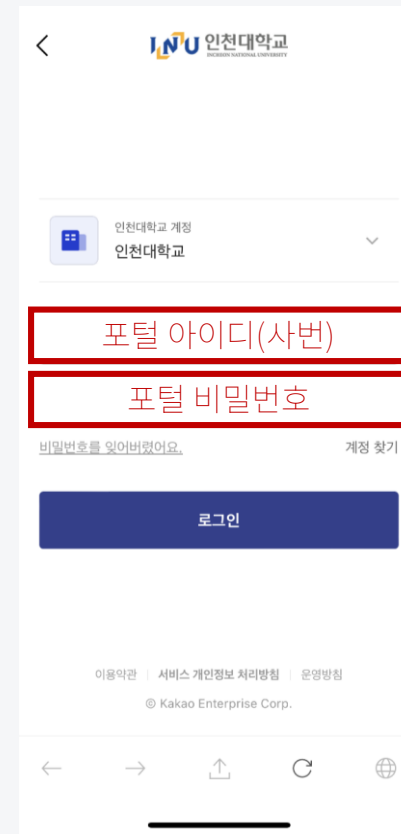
INU 인천대학교
INCHEON NATIONAL UNIVERSITY

인천대학교 계정
인천대학교

포털 아이디(사번)

포털 비밀번호

비밀번호를 잊어버렸어요.

계정 찾기

로그인

이용약관 | 서비스 개인정보 처리방침 | 운영방침

© Kakao Enterprise Corp.